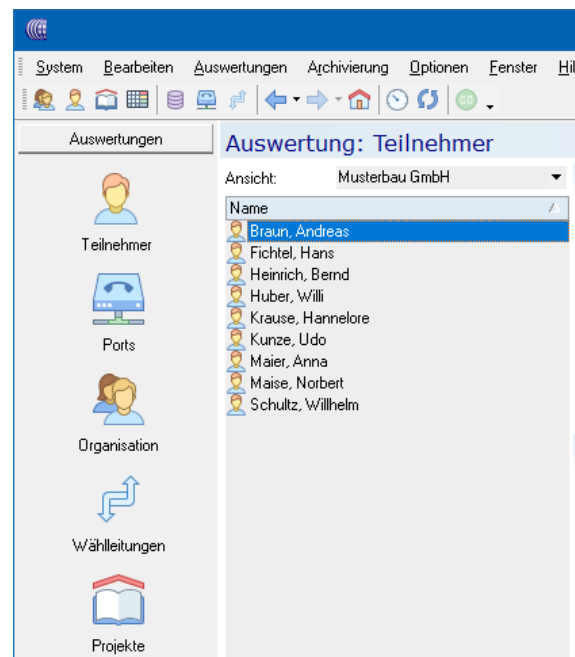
System Bearbeiten Auswertungen Archivierung Optionen Fenster Hil

Auswertungen

Teilnehmer

Ports

Organisation

Wählleitungen

Projekte

Auswertung: Teilnehmer

Ansicht: Musterbau GmbH

| Name |
|---|
| Braun, Andreas |
| Fichtel, Hans |
| Heinrich, Bernd |
| Huber, Willi |
| Krause, Hannelore |
| Kunze, Udo |
| Maier, Anna |
| Maise, Norbert |
| Schultz, Willhelm |